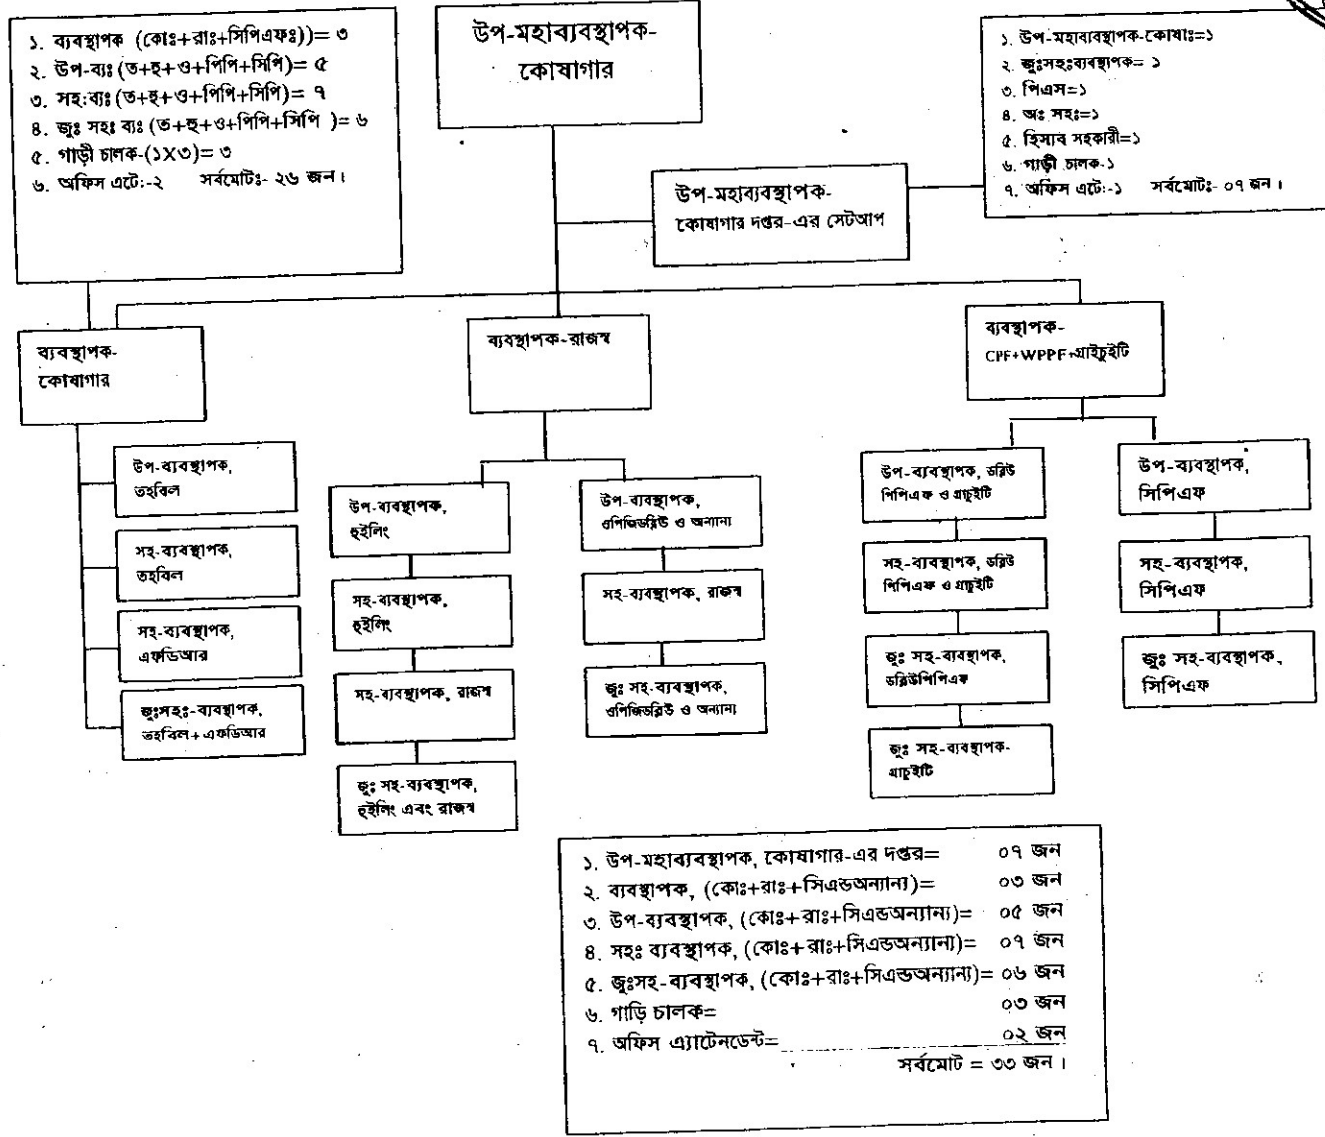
১. ব্যবস্থাপক (কোঃ+রাঃ+সিপিএফঃ))= ৩
২. উপ-ব্যঃ (ত+হ+ও+পিপি+সিপি)= ৫
৩. সহ:ব্যঃ (ত+হ+ও+পিপি+সিপি)= ৭
৪. জুঃ সহঃ ব্যঃ (ত+হ+ও+পিপি+সিপি )= ৬
৫. গাড়ী চালক-(১X৩)= ৩
৬. অফিস এটে:-২ সর্বমোটঃ- ২৬ জন।

উপ-মহাব্যবস্থাপক-কোষাগার

১. উপ-মহাব্যবস্থাপক-কোষাঃ=১
২. জুঃসহঃব্যবস্থাপক= ১
৩. পিএস=১
৪. অঃ সহঃ=১
৫. হিসাব সহকারী=১
৬. গাড়ী চালক-১
৭. অফিস এটে:-১ সর্বমোটঃ- ০৭ জন।

উপ-মহাব্যবস্থাপক-কোষাগার দপ্তর-এর সেটআপ

ব্যবস্থাপক-কোষাগার

ব্যবস্থাপক-রাজস্ব

ব্যবস্থাপক-CPF+WPPF+গ্রাচুইটি

উপ-ব্যবস্থাপক, তহবিল

সহ-ব্যবস্থাপক, তহবিল

সহ-ব্যবস্থাপক, এফডিআর

জুঃসহঃ-ব্যবস্থাপক, তহবিল+এফডিআর

উপ-ব্যবস্থাপক, হুইলিং

সহ-ব্যবস্থাপক, হুইলিং

সহ-ব্যবস্থাপক, রাজস্ব

জুঃ সহ-ব্যবস্থাপক, হুইলিং এবং রাজস্ব

উপ-ব্যবস্থাপক, ওপিজিডব্লিউ ও অন্যান্য

সহ-ব্যবস্থাপক, রাজস্ব

জুঃ সহ-ব্যবস্থাপক, ওপিজিডব্লিউ ও অন্যান্য

উপ-ব্যবস্থাপক, ডব্লিউপিপিএফ ও গ্রাচুইটি

সহ-ব্যবস্থাপক, ডব্লিউপিপিএফ ও গ্রাচুইটি

জুঃ সহ-ব্যবস্থাপক, ডব্লিউপিপিএফ

জুঃ সহ-ব্যবস্থাপক-গ্রাচুইটি

উপ-ব্যবস্থাপক, সিপিএফ

সহ-ব্যবস্থাপক, সিপিএফ

জুঃ সহ-ব্যবস্থাপক, সিপিএফ

১. উপ-মহাব্যবস্থাপক, কোষাগার-এর দপ্তর= ০৭ জন
২. ব্যবস্থাপক, (কোঃ+রাঃ+সিএন্ডঅন্যান্য)= ০৩ জন
৩. উপ-ব্যবস্থাপক, (কোঃ+রাঃ+সিএন্ডঅন্যান্য)= ০৫ জন
৪. সহঃ ব্যবস্থাপক, (কোঃ+রাঃ+সিএন্ডঅন্যান্য)= ০৭ জন
৫. জুঃসহ-ব্যবস্থাপক, (কোঃ+রাঃ+সিএন্ডঅন্যান্য)= ০৬ জন
৬. গাড়ি চালক= ০৩ জন
৭. অফিস এ্যাটেনডেন্ট= ০২ জন
সর্বমোট = ৩৩ জন।